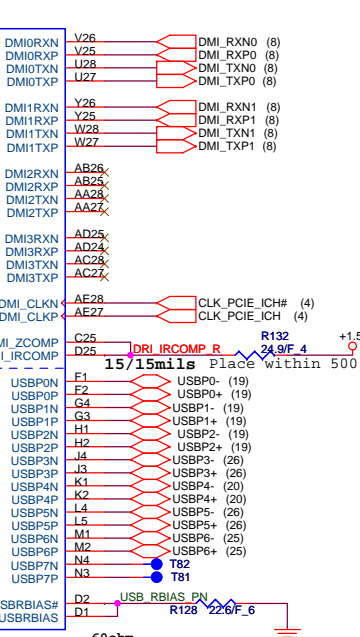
DMI0RXN V26 DMI_RXN0 (8)
DMI0RXP V25 DMI_RXP0 (8)
DMI0TXN U28 DMI_TXN0 (8)
DMI0TXP U27 DMI_TXP0 (8)

DMI1RXN Y26 DMI_RXN1 (8)
DMI1RXP Y25 DMI_RXP1 (8)
DMI1TXN W28 DMI_TXN1 (8)
DMI1TXP W27 DMI_TXP1 (8)

DMI2RXN AB26
DMI2RXP AB25
DMI2TXN AA28
DMI2TXP AA27

DMI3RXN AD25
DMI3RXP AD24
DMI3TXN AC28
DMI3TXP AC27

DMI_CLKN AE28 CLK_PCIE_ICH# (4)
DMI_CLKP AE27 CLK_PCIE_ICH (4)

MI_ZCOMP C25
I_IRCOMP D25 DRI_IRCOMP_R
R132
24.9/F_4
+1.5
15/15mils Place within 500

USBP0N F1 USBP0- (19)
USBP0P F2 USBP0+ (19)
USBP1N G4 USBP1- (19)
USBP1P G3 USBP1+ (19)
USBP2N H1 USBP2- (19)
USBP2P H2 USBP2+ (19)
USBP3N J4 USBP3- (26)
USBP3P J3 USBP3+ (26)
USBP4N K1 USBP4- (20)
USBP4P K2 USBP4+ (20)
USBP5N L4 USBP5- (26)
USBP5P L5 USBP5+ (26)
USBP6N M1 USBP6- (25)
USBP6P M2 USBP6+ (25)
USBP7N N4 T82
USBP7P N3 T81

SBRBIAS# D2 USB_RBIAS_PN
USBRBIAS D1 R128 22.6/F_6
90ohm